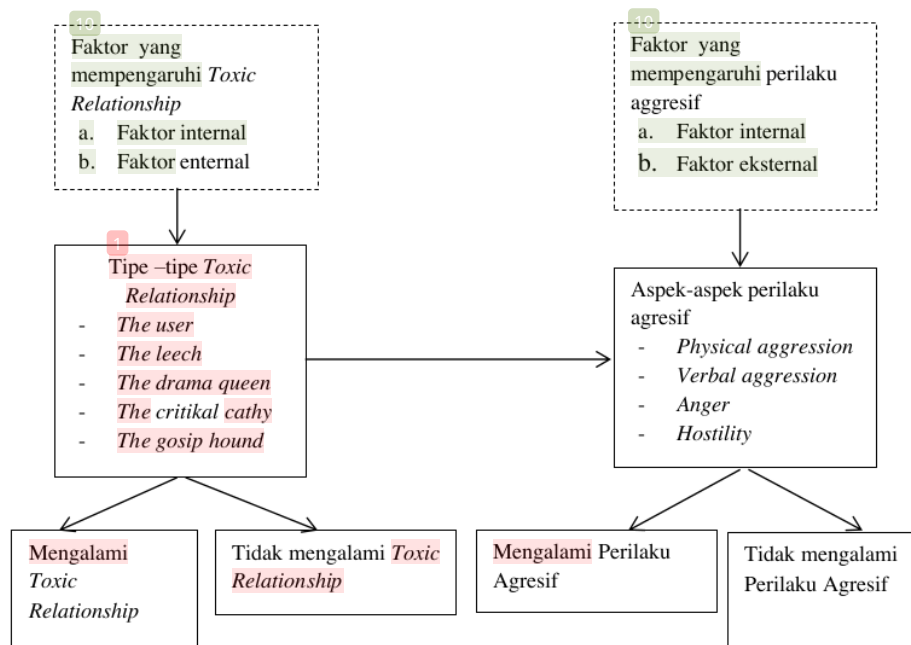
10
Faktor yang mempengaruhi *Toxic Relationship*
a. Faktor internal
b. Faktor enternal

1
Tipe –tipe *Toxic Relationship*
- *The user*
- *The leech*
- *The drama queen*
- *The critikal cathy*
- *The gosip hound*

Mengalami *Toxic Relationship*

Tidak mengalami *Toxic Relationship*

10
Faktor yang mempengaruhi perilaku aggresif
a. Faktor internal
b. Faktor eksternal

Aspek-aspek perilaku agresif
- *Physical aggression*
- *Verbal aggression*
- *Anger*
- *Hostility*

Mengalami Perilaku Agresif

Tidak mengalami Perilaku Agresif